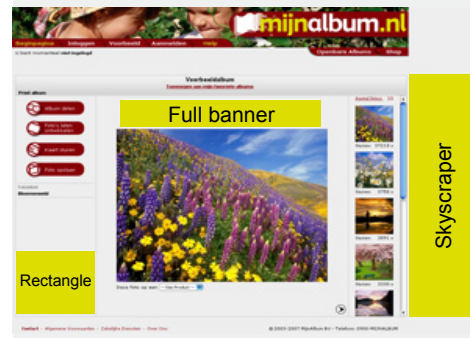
mijnalbum.nl

Beginpagina Inloggen Voorbeeld Aanmelden Help

Openbare Albums Shop

U bent momenteel niet ingelogd

Voorbeeldalbum

Toevoegen aan mijn favoriete albums

Print album

album delen

Foto's laten ontwikkelen

Kaart sturen

Foto sturen

Full banner

Skyscraper

Rectangle

Deze foto op een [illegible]

Contact · Algemene Voorwaarden · Zakelijke Diensten · Over Ons

© 2003-2007 MijnAlbum BV · Telefoon: 0900-MIJNALBUM